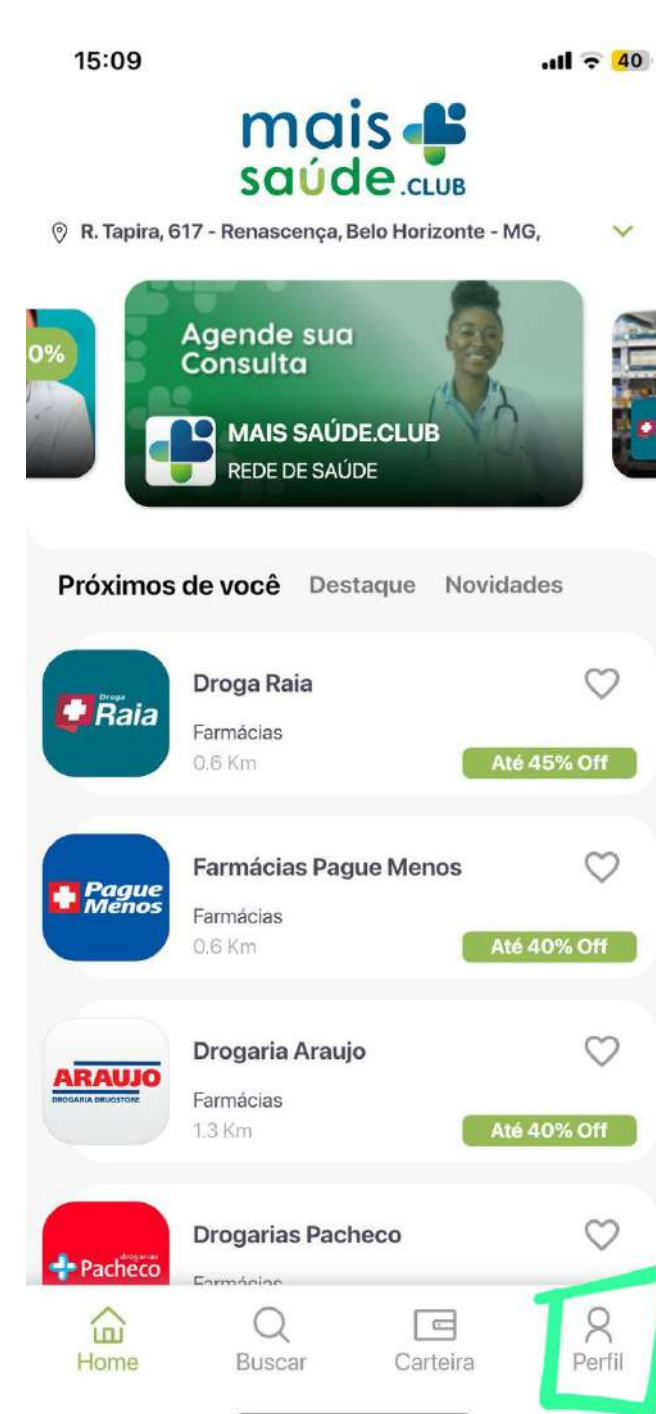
15:09

40

mais saúde.CLUB

R. Tapira, 617 - Renascença, Belo Horizonte - MG,

0%

Agende sua Consulta

MAIS SAÚDE.CLUB
REDE DE SAÚDE

Próximos de você Destaque Novidades

Droga Raia
Droga Raia
Farmácias
0.6 Km
Até 45% Off

Pague Menos
Farmácias Pague Menos
Farmácias
0.6 Km
Até 40% Off

ARAUJO
DROGARIA DRUGSTORE
Drogaria Araujo
Farmácias
1.3 Km
Até 40% Off

drogarias Pacheco
Drogarias Pacheco
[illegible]

Home Buscar Carteira Perfil